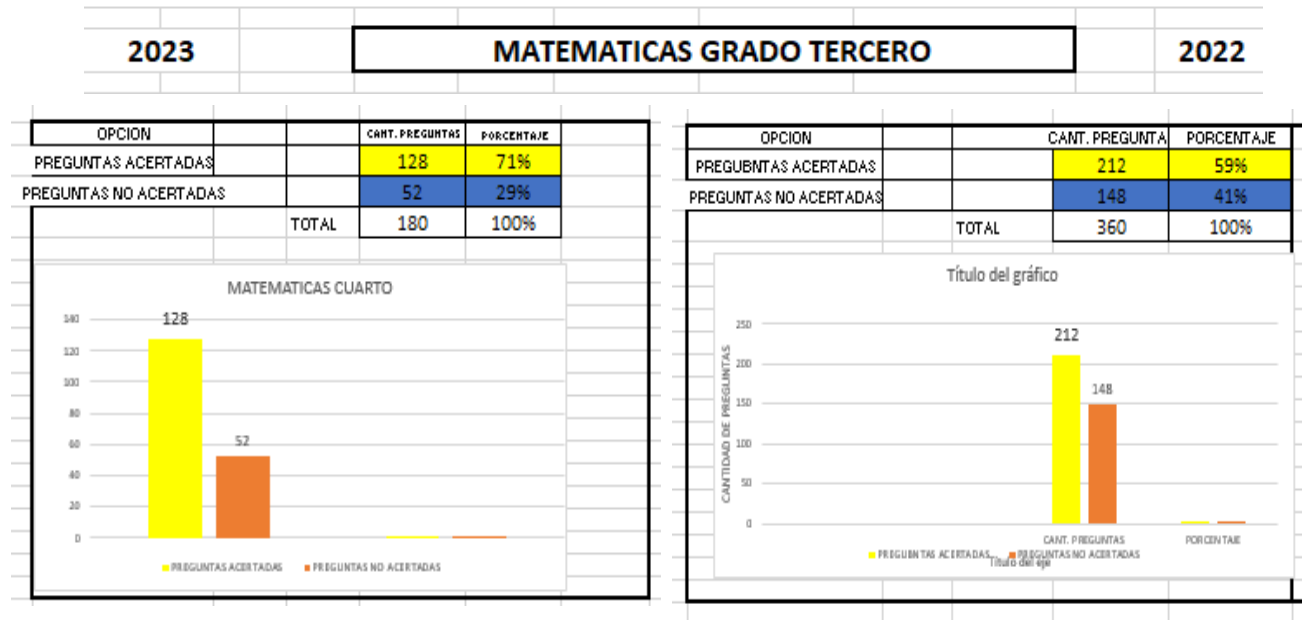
2023

MATEMATICAS GRADO TERCERO

2022

| OPCION | | | CANT. PREGUNTAS | PORCENTAJE |
|---|---|---|---|---|
| PREGUNTAS ACERTADAS | | | 128 | 71% |
| PREGUNTAS NO ACERTADAS | | | 52 | 29% |
| | | TOTAL | 180 | 100% |

MATEMATICAS CUARTO

140
120
100
80
60
40
20
0

128
52

PREGUNTAS ACERTADAS
PREGUNTAS NO ACERTADAS

| OPCION | | CANT. PREGUNTA | PORCENTAJE |
|---|---|---|---|
| PREGUBNTAS ACERTADAS | | 212 | 59% |
| PREGUNTAS NO ACERTADAS | | 148 | 41% |
| | TOTAL | 360 | 100% |

Título del gráfico

CANTIDAD DE PREGUNTAS

250
200
150
100
50
0

212
148

CANT. PREGUNTAS
PORCENTAJE

PREGUBNTAS ACERTADAS
PREGUNTAS NO ACERTADAS
Título del eje